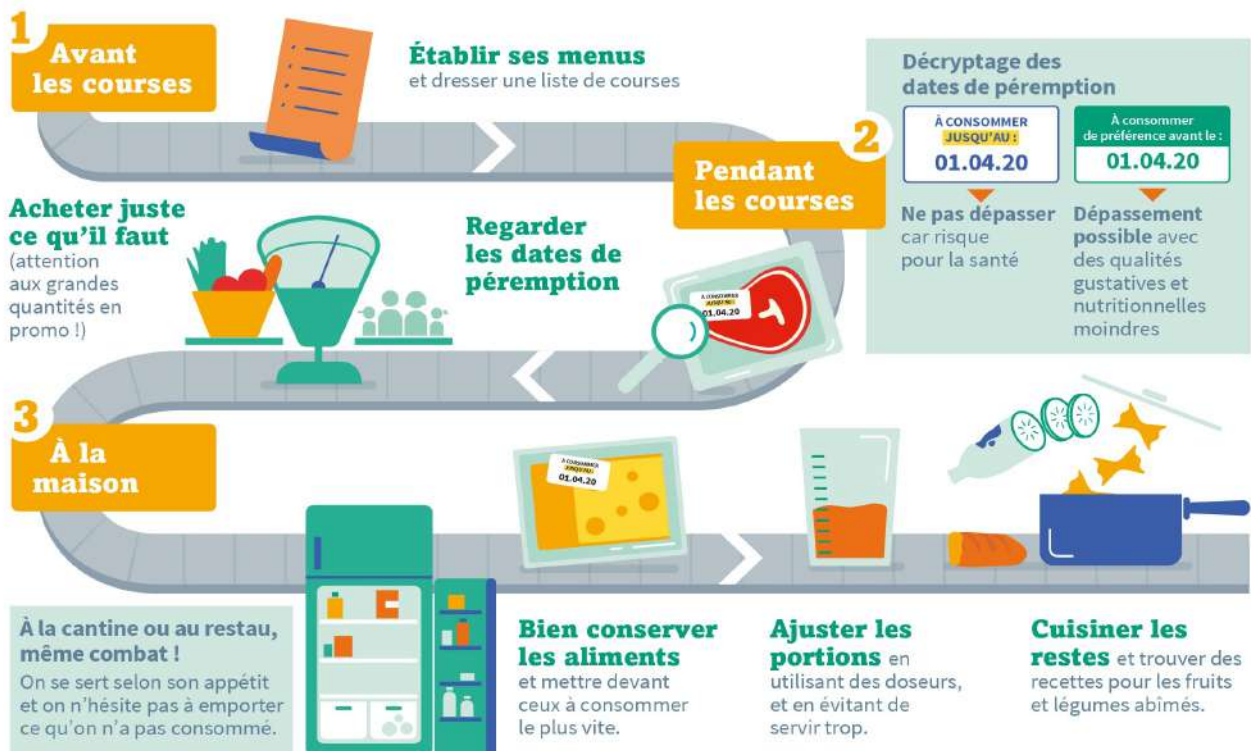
1 Avant les courses

Établir ses menus et dresser une liste de courses

Décryptage des dates de péremption

À CONSOMMER JUSQU'AU : 01.04.20

À consommer de préférence avant le : 01.04.20

2 Pendant les courses

Ne pas dépasser car risque pour la santé

Dépassement possible avec des qualités gustatives et nutritionnelles moindres

Acheter juste ce qu'il faut (attention aux grandes quantités en promo !)

Regarder les dates de péremption

À CONSOMMER JUSQU'AU : 01.04.20

3 À la maison

À CONSOMMER JUSQU'AU : 01.04.20

À la cantine ou au restau, même combat !
On se sert selon son appétit et on n'hésite pas à emporter ce qu'on n'a pas consommé.

Bien conserver les aliments et mettre devant ceux à consommer le plus vite.

Ajuster les portions en utilisant des doseurs, et en évitant de servir trop.

Cuisiner les restes et trouver des recettes pour les fruits et légumes abîmés.